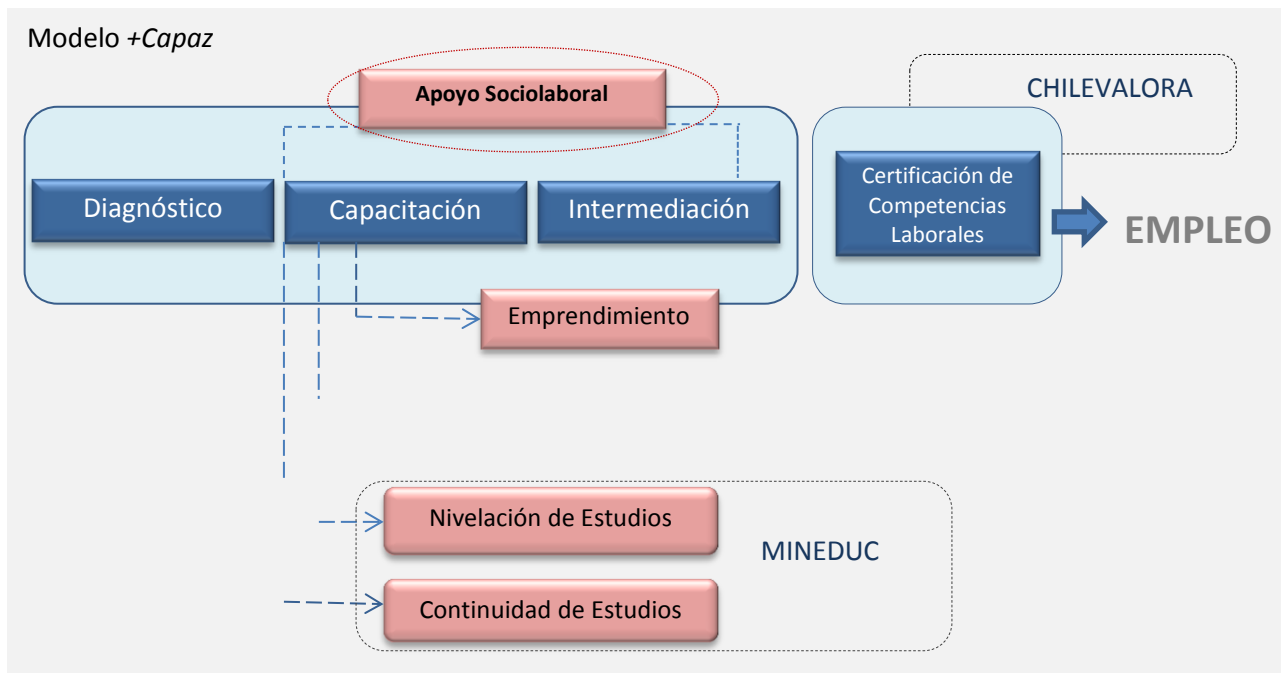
Modelo +Capaz

Apoyo Sociolaboral

CHILEVALORA

Diagnóstico

Capacitación

Intermediación

Certificación de Competencias Laborales

EMPLEO

Emprendimiento

Nivelación de Estudios

MINEDUC

Continuidad de Estudios